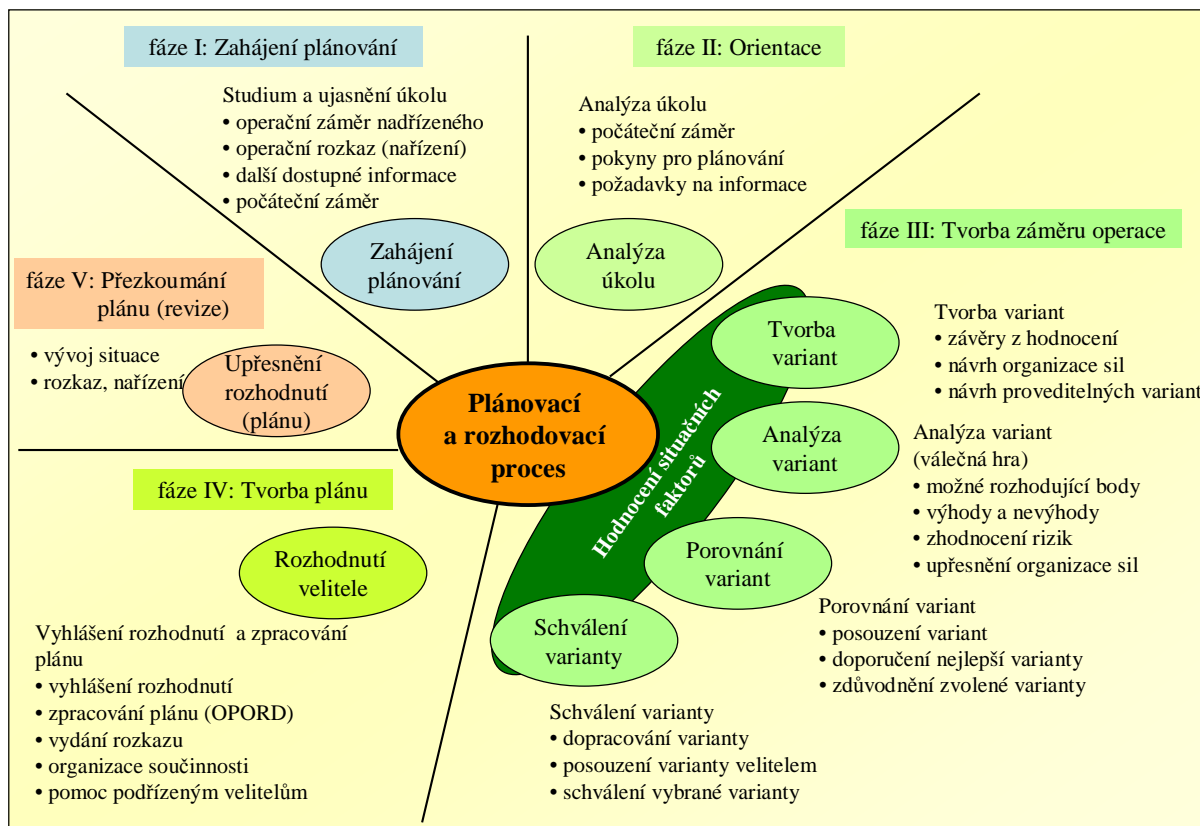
fáze I: Zahájení plánování

Studium a ujasnění úkolu
• operační záměr nadřízeného
• operační rozkaz (nařízení)
• další dostupné informace
• počáteční záměr

Zahájení plánování

fáze II: Orientace

Analýza úkolu
• počáteční záměr
• pokyny pro plánování
• požadavky na informace

Analýza úkolu

fáze III: Tvorba záměru operace

Tvorba variant
• závěry z hodnocení
• návrh organizace sil
• návrh proveditelných variant

Tvorba variant

Analýza variant
(válečná hra)
• možné rozhodující body
• výhody a nevýhody
• zhodnocení rizik
• upřesnění organizace sil

Analýza variant

Hodnocení situačních faktorů

Porovnání variant

Porovnání variant
• posouzení variant
• doporučení nejlepší varianty
• zdůvodnění zvolené varianty

Schválení varianty

Schválení varianty
• dopracování varianty
• posouzení varianty velitelem
• schválení vybrané varianty

fáze V: Přezkoumání plánu (revize)

• vývoj situace
• rozkaz, nařízení

Upřesnění rozhodnutí (plánu)

Plánovací a rozhodovací proces

fáze IV: Tvorba plánu

Rozhodnutí velitele

Vyhlášení rozhodnutí a zpracování plánu
• vyhlášení rozhodnutí
• zpracování plánu (OPORD)
• vydání rozkazu
• organizace součinnosti
• pomoc podřízeným velitelům